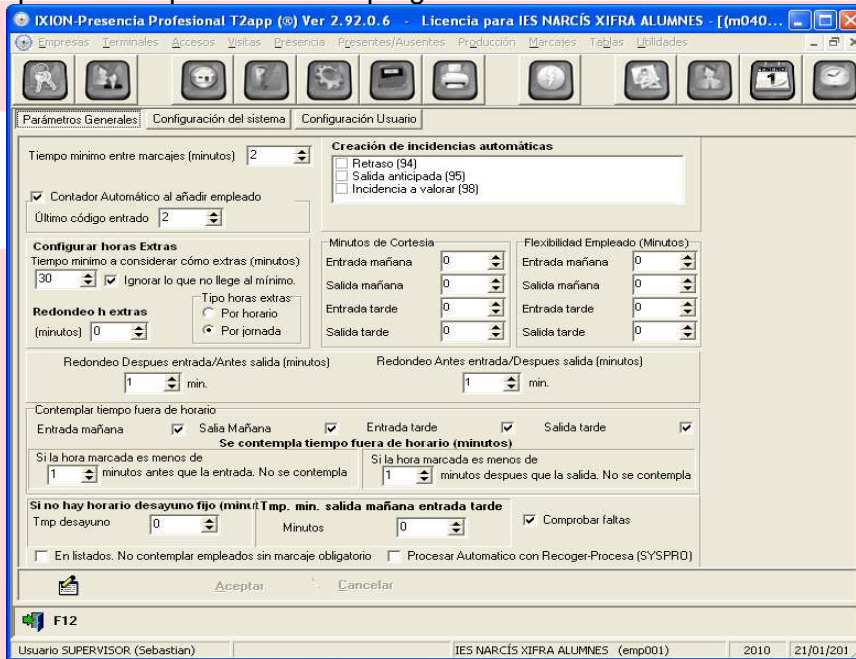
IXION-Presencia Profesional T2app (®) Ver 2.92.0.6 - Licencia para IES NARCÍS XIFRA ALUMNES - [(m040...

Empresas Terminales Accesos Visitas Presencia Presentes/Ausentes Producción Marcajes Tablas Utilidades

ENERO 1

Parámetros Generales | Configuración del sistema | Configuración Usuario

Tiempo minimo entre marcajes (minutos) 2

Contador Automático al añadir empleado

Último código entrado 2

Creación de incidencias automáticas
Retraso (94)
Salida anticipada (95)
Incidencia a valorar (98)

Configurar horas Extras
Tiempo minimo a considerar cómo extras (minutos)
30 Ignorar lo que no llege al mínimo.

Redondeo h extras
(minutos) 0

Tipo horas extras
Por horario
Por jornada

Minutos de Cortesia
Entrada mañana 0
Salida mañana 0
Entrada tarde 0
Salida tarde 0

Flexibilidad Empleado (Minutos)
Entrada mañana 0
Salida mañana 0
Entrada tarde 0
Salida tarde 0

Redondeo Despues entrada/Antes salida (minutos)
1 min.

Redondeo Antes entrada/Despues salida (minutos)
1 min.

Contemplar tiempo fuera de horario
Entrada mañana Salia Mañana Entrada tarde Salida tarde

Se contempla tiempo fuera de horario (minutos)
Si la hora marcada es menos de
1 minutos antes que la entrada. No se contempla
Si la hora marcada es menos de
1 minutos despues que la salida. No se contempla

Si no hay horario desayuno fijo (minut
Tmp desayuno 0

Tmp. min. salida mañana entrada tarde
Minutos 0

Comprobar faltas

En listados. No contemplar empleados sin marcaje obligatorio
Procesar Automatico con Recoger-Procesa (SYSPRO)

Aceptar Cancelar

F12

Usuario SUPERVISOR (Sebastian) | IES NARCÍS XIFRA ALUMNES (emp001) | 2010 | 21/01/201